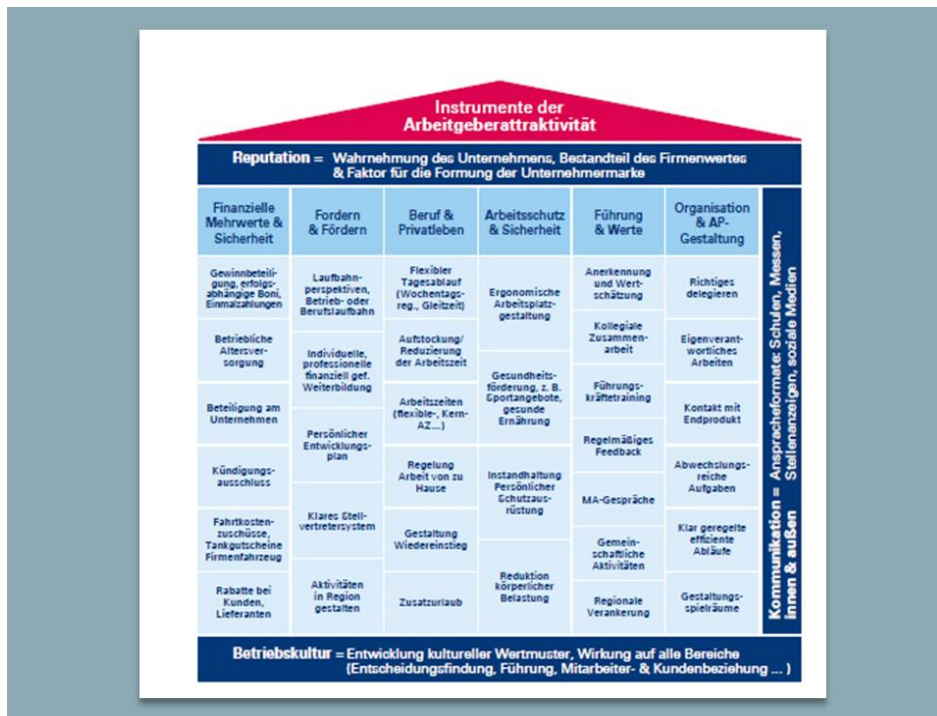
Instrumente der Arbeitgeberattraktivität

Reputation = Wahrnehmung des Unternehmens, Bestandteil des Firmenwertes & Faktor für die Formung der Unternehmermarke

| Finanzielle Mehrwerte & Sicherheit | Fordern & Fördern | Beruf & Privatleben | Arbeitsschutz & Sicherheit | Führung & Werte | Organisation & AP-Gestaltung |
|---|---|---|---|---|---|
| Gewinnbeteiligung, erfolgsabhängige Boni, Einmalzahlungen | Laufbahnperspektiven, Betrieb- oder Berufslaufbahn | Flexibler Tagesablauf (Wochentagsreg., Gleitzeit) | Ergonomische Arbeitsplatzgestaltung | Anerkennung und Wertschätzung | Richtiges delegieren |
| Betriebliche Altersversorgung | Individuelle, professionelle finanziell gef. Weiterbildung | Aufstockung/ Reduzierung der Arbeitszeit | Gesundheitsförderung, z. B. Sportangebote, gesunde Ernährung | Kollegiale Zusammenarbeit | Eigenverantwortliches Arbeiten |
| Beteiligung am Unternehmen | Persönlicher Entwicklungsplan | Arbeitszeiten (flexible-, Kern-AZ...) | | Führungskräftetraining | Kontakt mit Endprodukt |
| Kündigungsausschluss | | Regelung Arbeit von zu Hause | Instandhaltung Persönlicher Schutzausrüstung | Regelmäßiges Feedback | Abwechslungsreiche Aufgaben |
| Fahrtkostenzuschüsse, Tankgutscheine Firmenfahrzeug | Klares Stellvertretersystem | Gestaltung Wiedereinstieg | | MA-Gespräche | Klar geregelte effiziente Abläufe |
| Rabatte bei Kunden, Lieferanten | Aktivitäten in Region gestalten | Zusatzurlaub | Reduktion körperlicher Belastung | Gemeinschaftliche Aktivitäten | Gestaltungsspielräume |
| | | | | Regionale Verankerung | |

Kommunikation = Ansprecheformate: Schulen, Messen, innen & außen Stellenanzeigen, soziale Medien

Betriebskultur = Entwicklung kultureller Wertmuster, Wirkung auf alle Bereiche (Entscheidungsfindung, Führung, Mitarbeiter- & Kundenbeziehung ... )